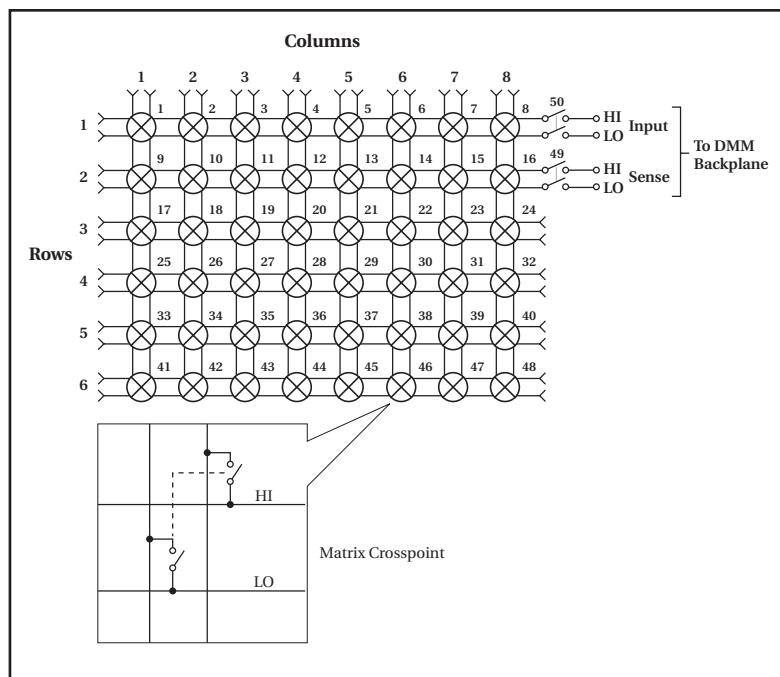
Columns

1 2 3 4 5 6 7 8

1 2 3 4 5 6 7 8
9 10 11 12 13 14 15 16
17 18 19 20 21 22 23 24
25 26 27 28 29 30 31 32
33 34 35 36 37 38 39 40
41 42 43 44 45 46 47 48

Rows

1
2
3
4
5
6

50
HI
LO
Input

49
HI
LO
Sense

To DMM Backplane

HI

LO

Matrix Crosspoint